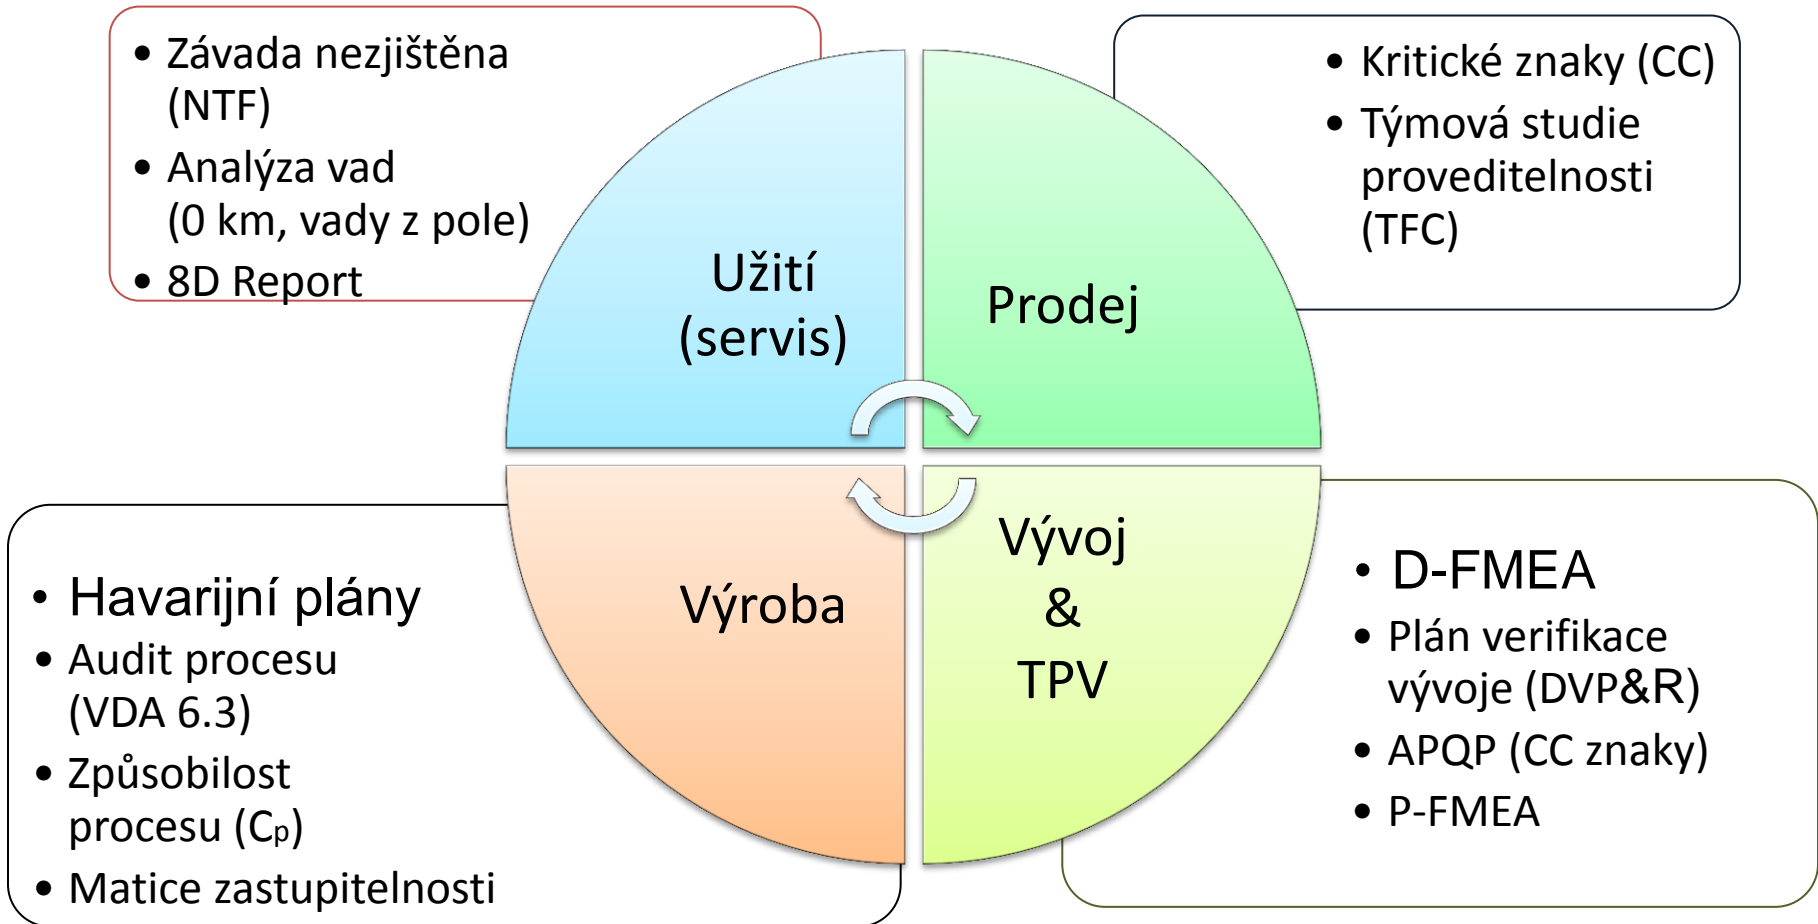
• Závada nezjištěna (NTF)
• Analýza vad (0 km, vady z pole)
• 8D Report

• Kritické znaky (CC)
• Týmová studie proveditelnosti (TFC)

Užití (servis)

Prodej

Výroba

Vývoj & TPV

• Havarijní plány
• Audit procesu (VDA 6.3)
• Způsobilost procesu ($C_p$)
• Matice zastupitelnosti

• D-FMEA
• Plán verifikace vývoje (DVP&R)
• APQP (CC znaky)
• P-FMEA